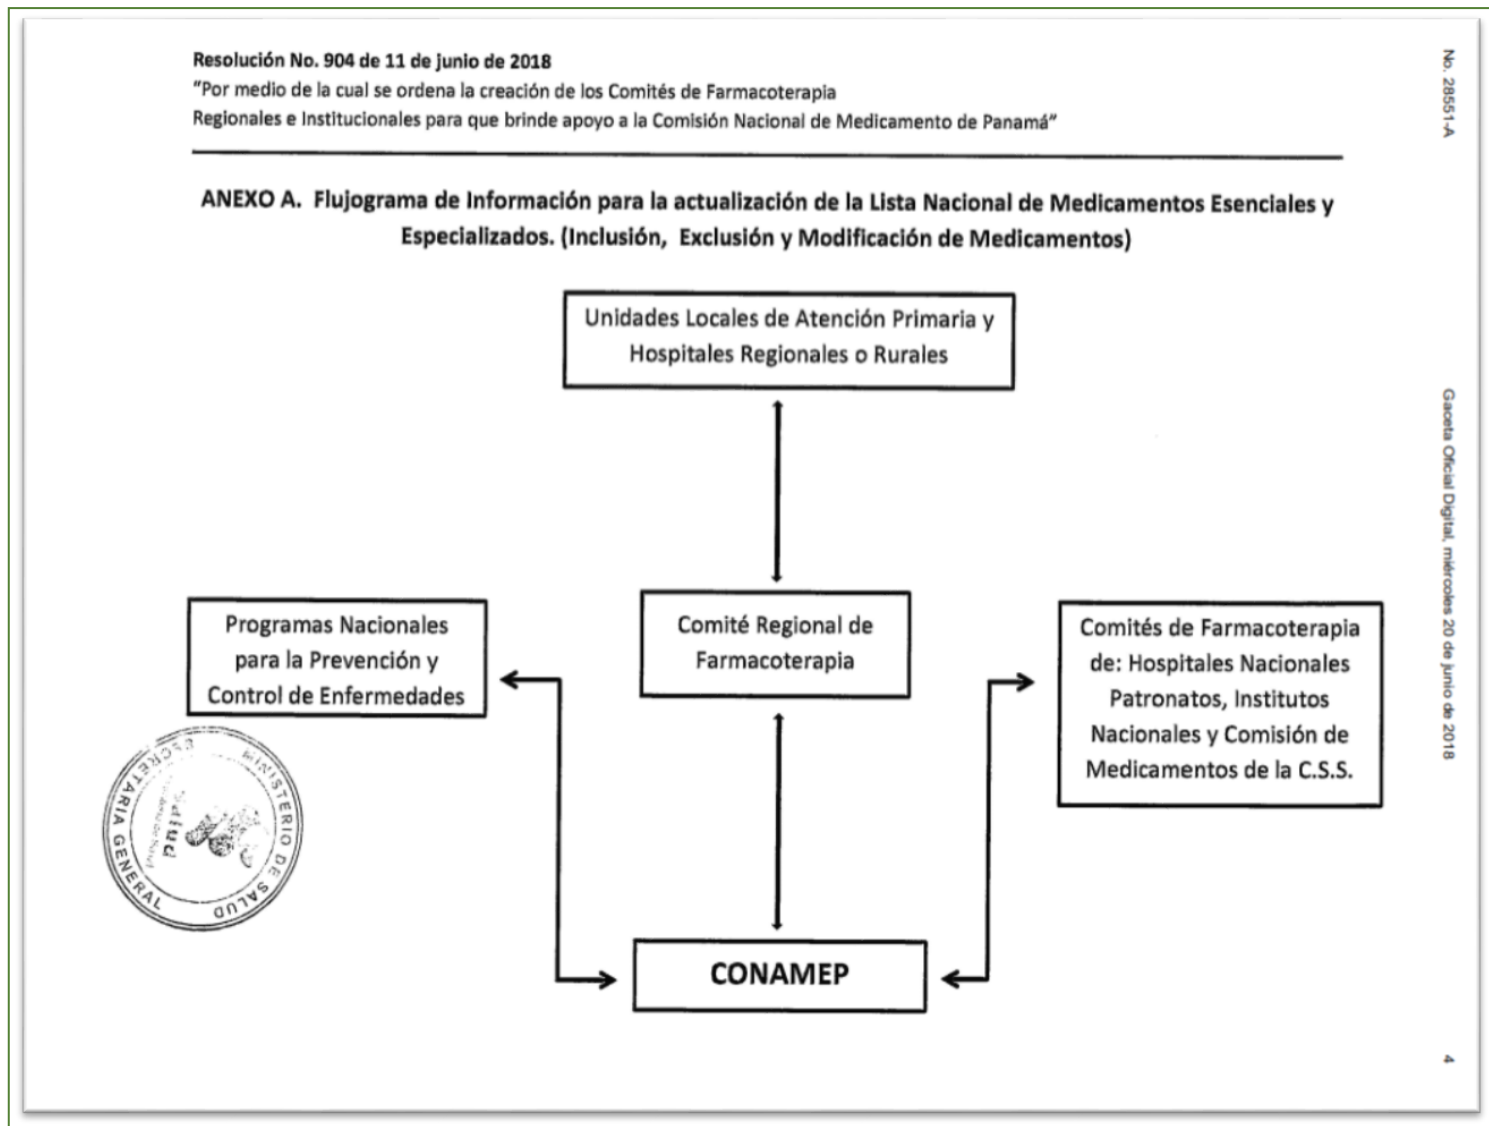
Resolución No. 904 de 11 de junio de 2018
"Por medio de la cual se ordena la creación de los Comités de Farmacoterapia Regionales e Institucionales para que brinde apoyo a la Comisión Nacional de Medicamento de Panamá"

No. 28551-A

ANEXO A. Flujograma de Información para la actualización de la Lista Nacional de Medicamentos Esenciales y Especializados. (Inclusión, Exclusión y Modificación de Medicamentos)

Unidades Locales de Atención Primaria y Hospitales Regionales o Rurales

Programas Nacionales para la Prevención y Control de Enfermedades

Comité Regional de Farmacoterapia

Comités de Farmacoterapia de: Hospitales Nacionales Patronatos, Institutos Nacionales y Comisión de Medicamentos de la C.S.S.

SECRETARIA GENERAL MINISTERIO DE SALUD

CONAMEP

Gaceta Oficial Digital, miércoles 20 de junio de 2018

4